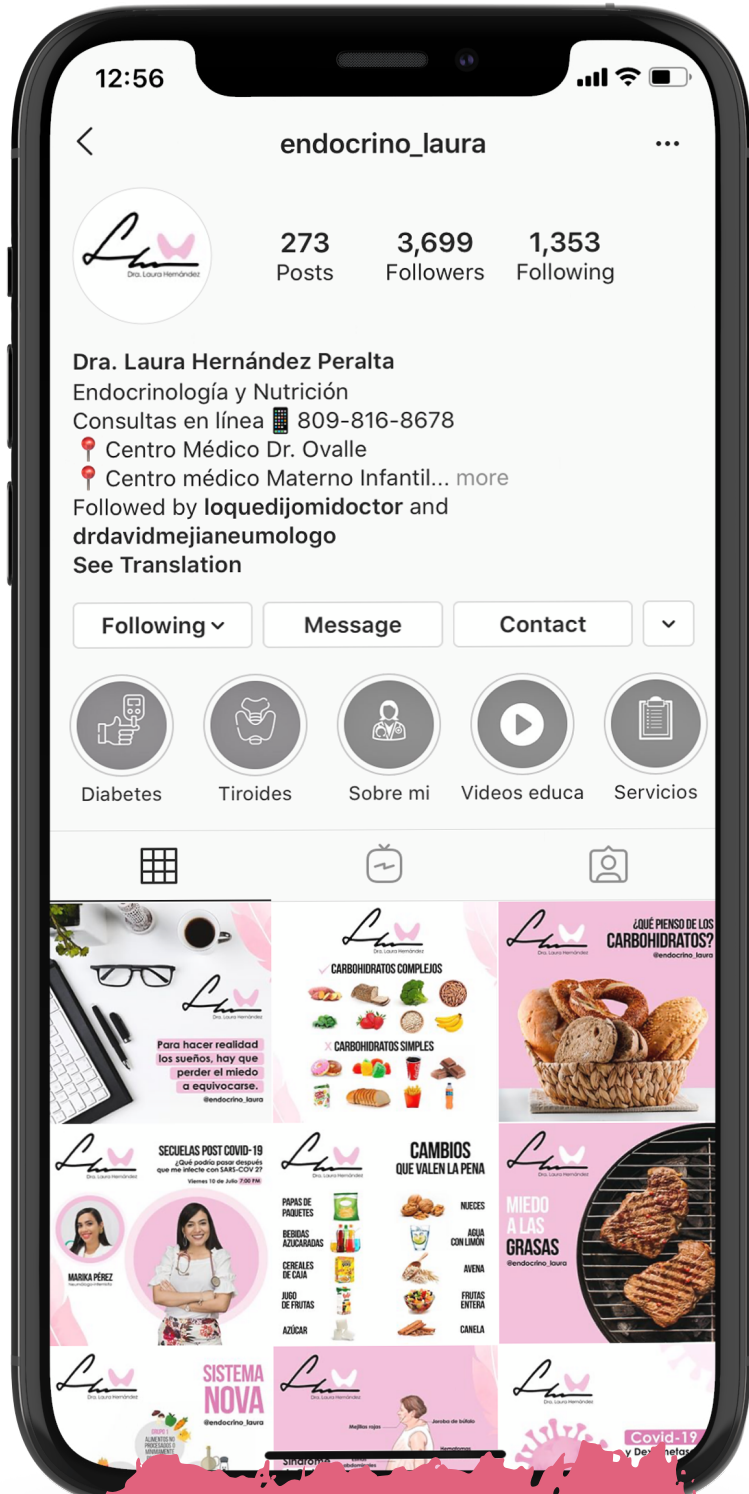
12:56

endocrino_laura

Dra. Laura Hernández

273 Posts
3,699 Followers
1,353 Following

Dra. Laura Hernández Peralta
Endocrinología y Nutrición
Consultas en línea 📱 809-816-8678
📍 Centro Médico Dr. Ovalle
📍 Centro médico Materno Infantil... more
Followed by loquedijomidoctor and drdavidmejianeumologo
See Translation

Following
Message
Contact

Diabetes
Tiroides
Sobre mi
Videos educa
Servicios

Dra. Laura Hernández
Para hacer realidad los sueños, hay que perder el miedo a equivocarse.
@endocrino_laura

Dra. Laura Hernández
CARBOHIDRATOS COMPLEJOS
CARBOHIDRATOS SIMPLES

Dra. Laura Hernández
¿QUÉ PIENSO DE LOS CARBOHIDRATOS?
@endocrino_laura

Dra. Laura Hernández
SECUELAS POST COVID-19
¿Qué podría pasar después que me infecte con SARS-COV 2?
Viernes 10 de Julio 7:00 PM
MARIKA PÉREZ
Neumóloga-Internista

Dra. Laura Hernández
CAMBIOS QUE VALEN LA PENA
PAPAS DE PAQUETES
BEBIDAS AZUCARADAS
CEREALES DE CAJA
JUGO DE FRUTAS
AZÚCAR
NUECES
AGUA CON LIMÓN
AVENA
FRUTAS ENTERA
CANELA

Dra. Laura Hernández
MIEDO A LAS GRASAS
@endocrino_laura

Dra. Laura Hernández
SISTEMA NOVA
@endocrino_laura
ALIMENTOS NO PROCESADOS O MÍNIMAMENTE

Dra. Laura Hernández
Mejillas rojas
Joroba de búfalo
Síndrome

Dra. Laura Hernández
Covid-19
y Dex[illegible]etas